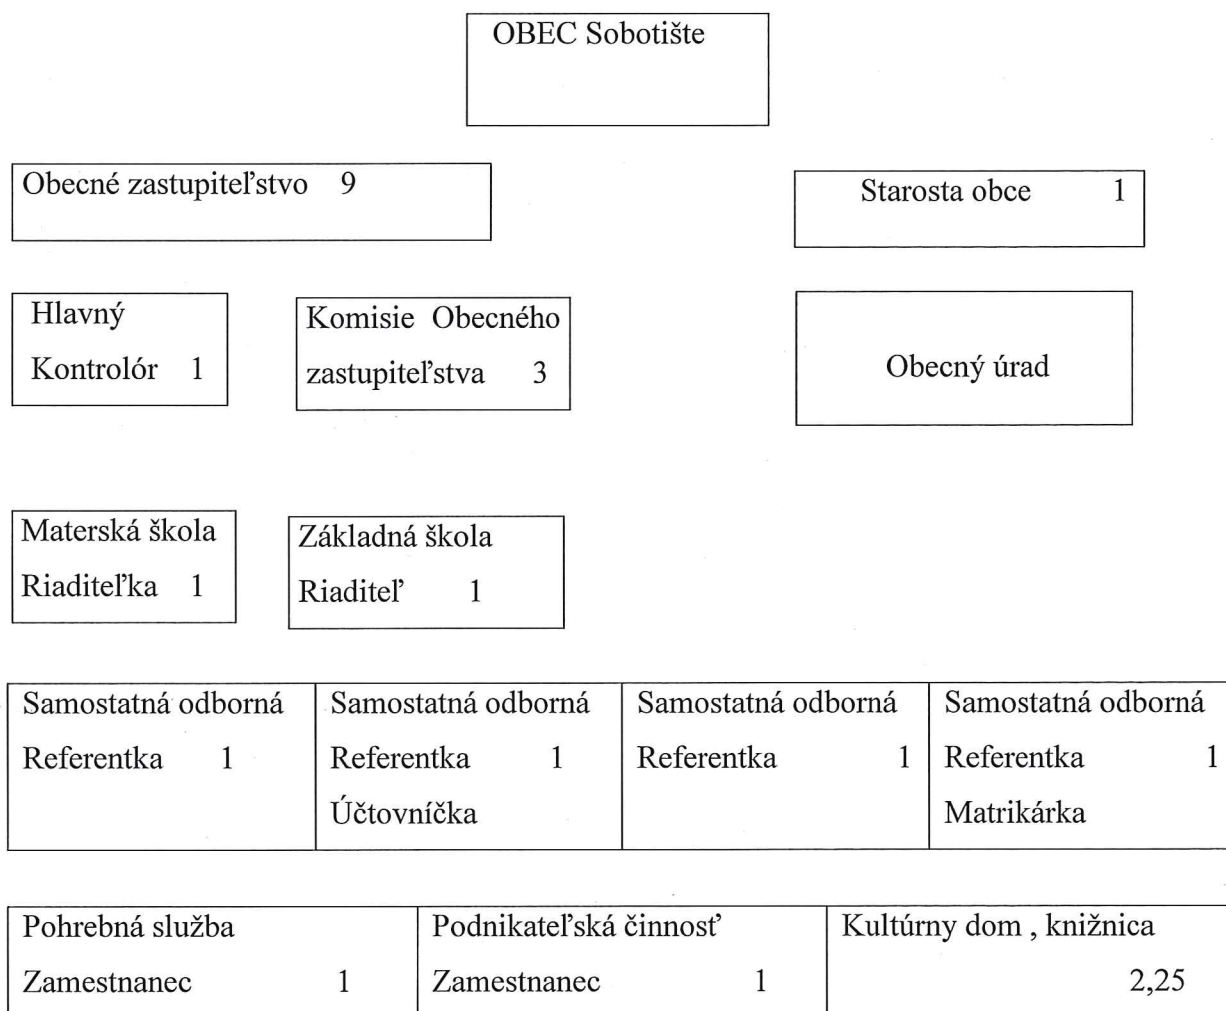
OBEC Sobotište

Obecné zastupiteľstvo 9

Starosta obce 1

Hlavný Kontrolór 1

Komisie Obecného zastupiteľstva 3

Obecný úrad

Materská škola Riaditeľka 1

Základná škola Riaditeľ 1

| Samostatná odborná Referentka 1 | Samostatná odborná Referentka 1 Účtovníčka | Samostatná odborná Referentka 1 | Samostatná odborná Referentka 1 Matrikárka |
|---|---|---|---|

| Pohrebná služba Zamestnanec 1 | Podnikateľská činnosť Zamestnanec 1 | Kultúrny dom , knižnica 2,25 |
|---|---|---|